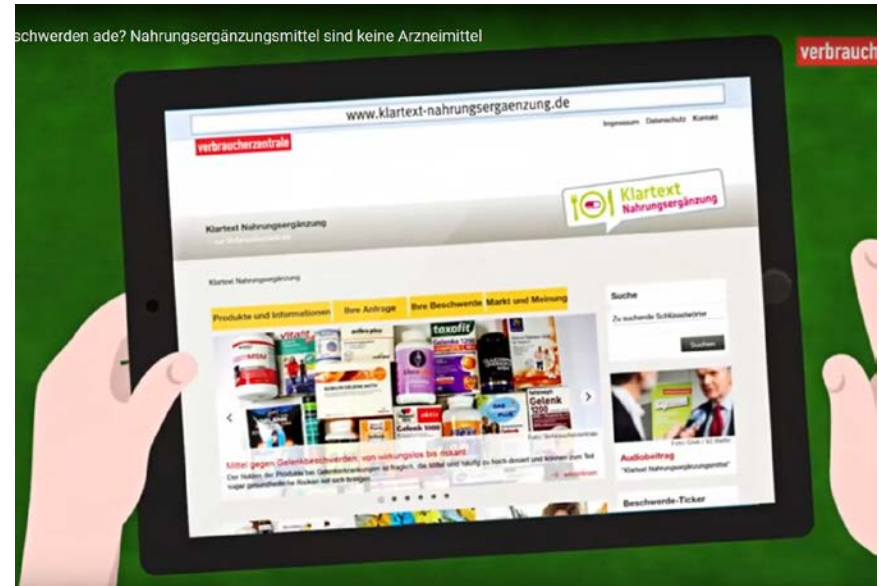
schwerden ade? Nahrungsergänzungsmittel sind keine Arzneimittel

verbrauch

www.klartext-nahrungsergaenzung.de

Impressum Datenschutz Kontakt

verbraucherzentrale

Klartext Nahrungsergänzung

Klartext Nahrungsergänzung

Klartext Nahrungsergänzung

Produkte und Informationen | Ihre Anfrage | Ihre Beschwerde | Markt und Meinung

Suche

Zu suchende Schlüsselwörter

Suchen

taxofit

Gelenk

Gelenk 1200

Mittel gegen Gelenkbeschwerden: von wirkungslos bis riskant

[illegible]

Audiobeitrag

"Klartext Nahrungsergänzungsmittel"

Beschwerde-Ticker